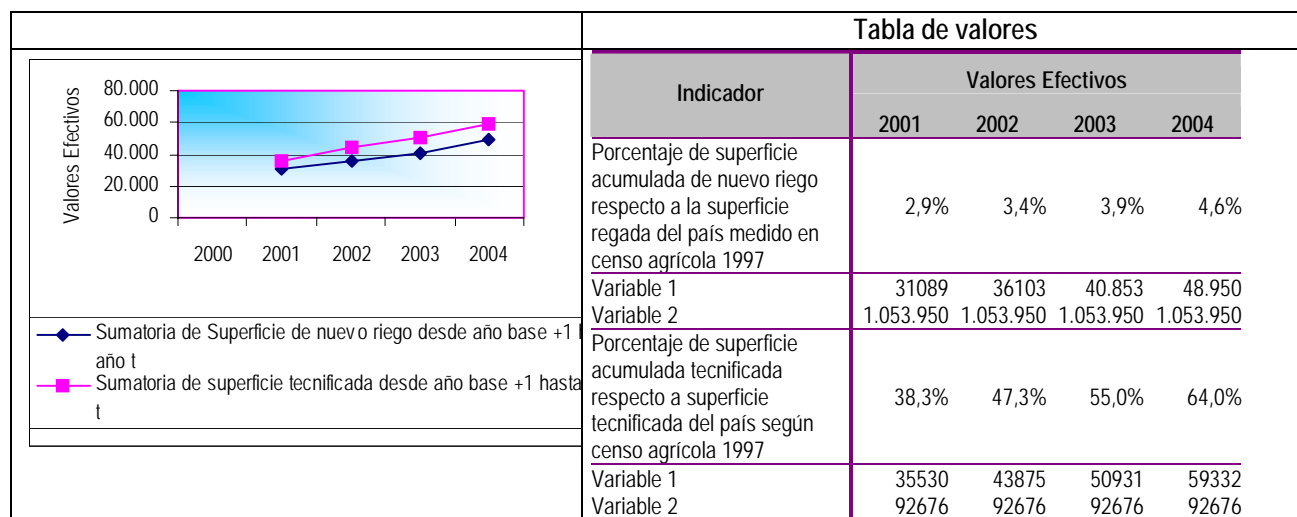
Valores Efectivos

80.000
60.000
40.000
20.000
0

2000 2001 2002 2003 2004

Sumatoria de Superficie de nuevo riego desde año base +1 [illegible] año t
Sumatoria de superficie tecnificada desde año base +1 hasta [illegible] t

Tabla de valores

| Indicador | Valores Efectivos 2001 | 2002 | 2003 | 2004 |
|---|---|---|---|---|
| Porcentaje de superficie acumulada de nuevo riego respecto a la superficie regada del país medido en censo agrícola 1997 | 2,9% | 3,4% | 3,9% | 4,6% |
| Variable 1 | 31089 | 36103 | 40.853 | 48.950 |
| Variable 2 | 1.053.950 | 1.053.950 | 1.053.950 | 1.053.950 |
| Porcentaje de superficie acumulada tecnificada respecto a superficie tecnificada del país según censo agrícola 1997 | 38,3% | 47,3% | 55,0% | 64,0% |
| Variable 1 | 35530 | 43875 | 50931 | 59332 |
| Variable 2 | 92676 | 92676 | 92676 | 92676 |